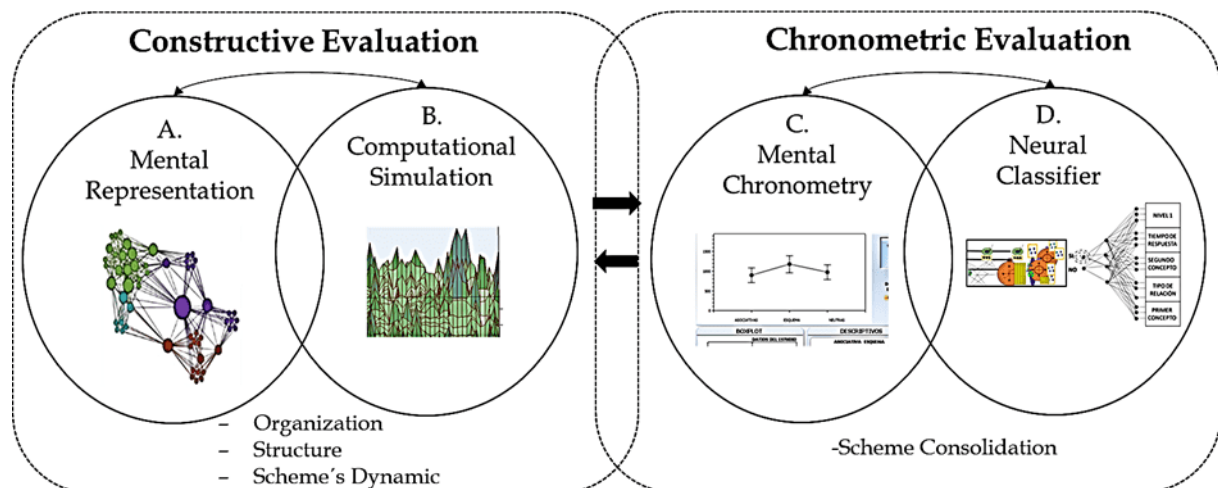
Constructive Evaluation

A.
Mental
Representation

B.
Computational
Simulation

– Organization
– Structure
– Scheme´s Dynamic

Chronometric Evaluation

C.
Mental
Chronometry

BOXPLOT
DESCRIPTIVOS

D.
Neural
Classifier

NIVEL 1
TIEMPO DE RESPUESTA
SEGUNDO CONCEPTO
TIPO DE RELACIÓN
PRIMER CONCEPTO

-Scheme Consolidation